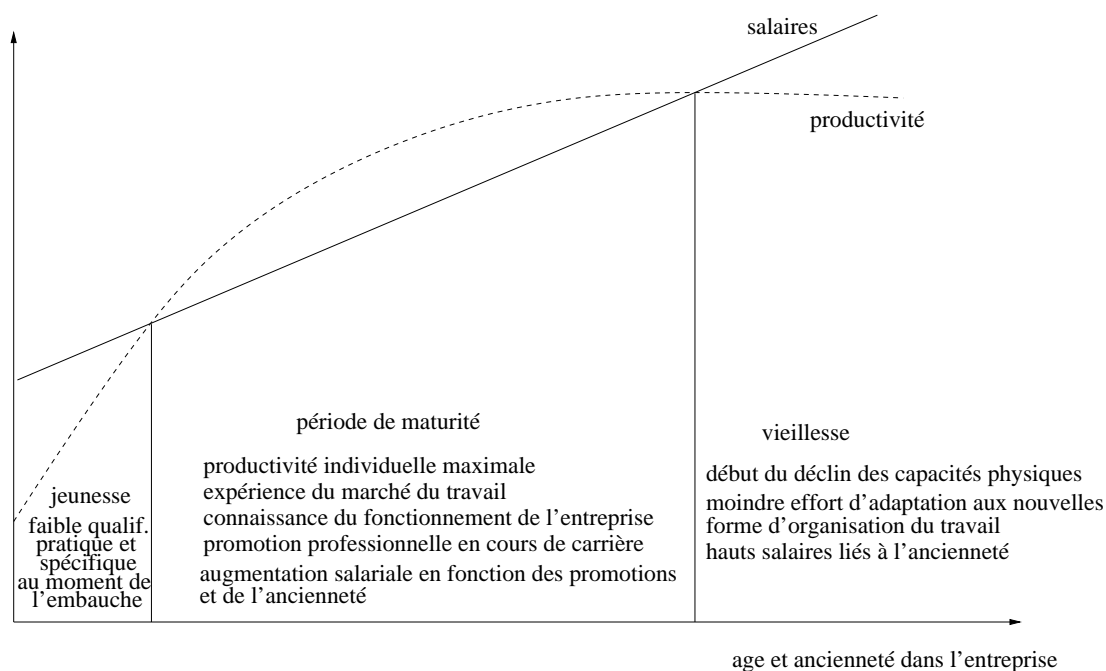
salaires

productivité

jeunesse
faible qualif. pratique et spécifique au moment de l'embauche

période de maturité

productivité individuelle maximale
expérience du marché du travail
connaissance du fonctionnement de l'entreprise
promotion professionnelle en cours de carrière
augmentation salariale en fonction des promotions et de l'ancienneté

vieillesse

début du déclin des capacités physiques
moindre effort d'adaptation aux nouvelles forme d'organisation du travail
hauts salaires liés à l'ancienneté

age et ancienneté dans l'entreprise